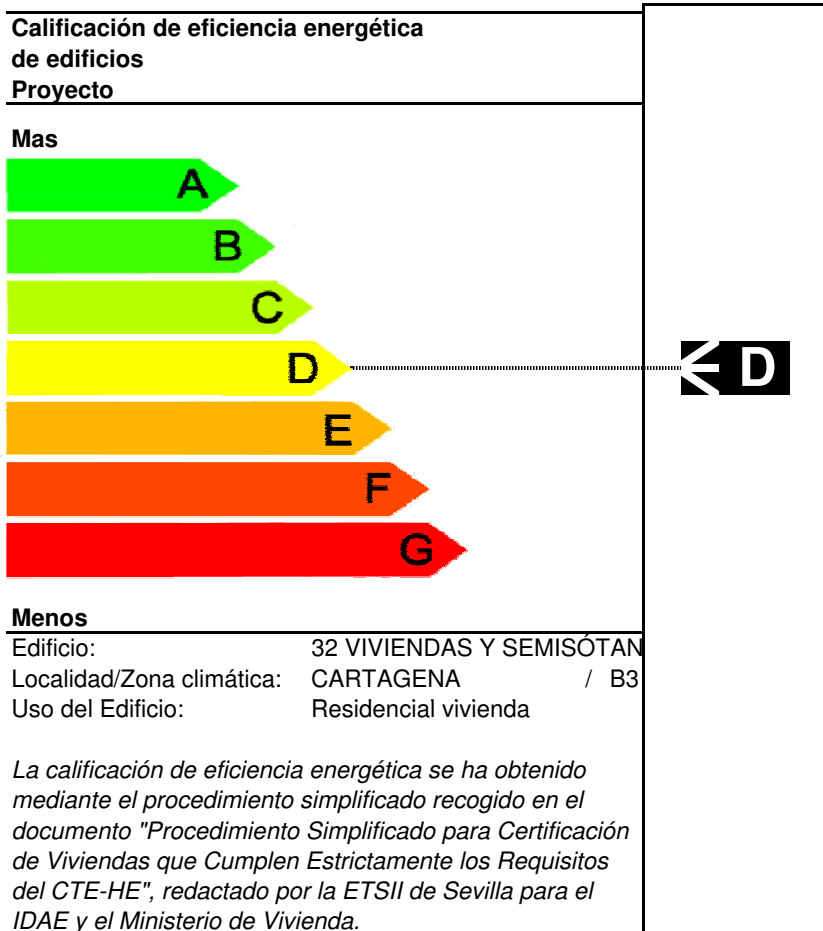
Calificación de eficiencia energética de edificios
Proyecto

Mas

A

B

C

D

E

F

G

D

Menos

Edificio: 32 VIVIENDAS Y SEMISÓTAN
Localidad/Zona climática: CARTAGENA / B3
Uso del Edificio: Residencial vivienda

*La calificación de eficiencia energética se ha obtenido mediante el procedimiento simplificado recogido en el documento "Procedimiento Simplificado para Certificación de Viviendas que Cumplen Estrictamente los Requisitos del CTE-HE", redactado por la ETSII de Sevilla para el IDAE y el Ministerio de Vivienda.*